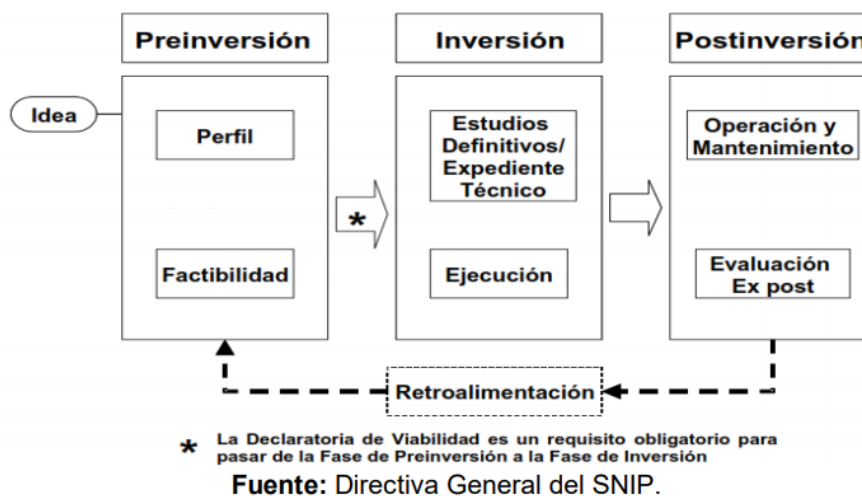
Preinversión

Inversión

Postinversión

Idea

Perfil

Factibilidad

*

Estudios Definitivos/ Expediente Técnico

Ejecución

Operación y Mantenimiento

Evaluación Ex post

Retroalimentación

* La Declaratoria de Viabilidad es un requisito obligatorio para pasar de la Fase de Preinversión a la Fase de Inversión

Fuente: Directiva General del SNIP.